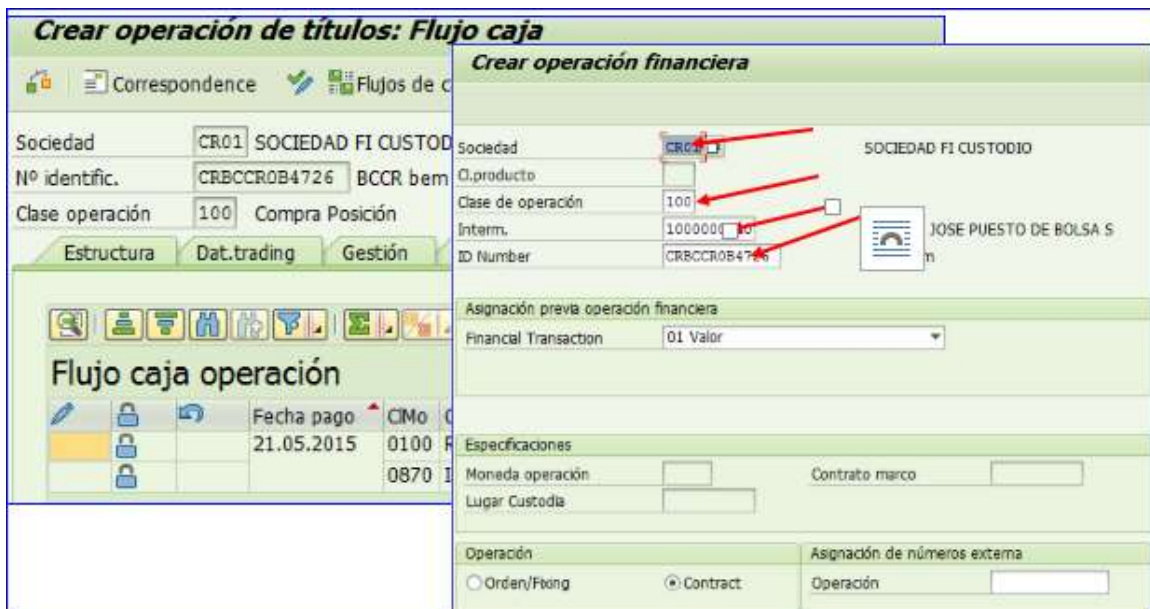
Crear operación de títulos: Flujo caja

Correspondence Flujos de c

Sociedad CR01 SOCIEDAD FI CUSTOD
Nº identific. CRBCCR0B4726 BCCR bem
Clase operación 100 Compra Posición

Estructura Dat.trading Gestión

Flujo caja operación

| | | | Fecha pago | ClMo | |
|---|---|---|---|---|---|
| | | | 21.05.2015 | 0100 | F |
| | | | | 0870 | I |

Crear operación financiera

Sociedad CR01 SOCIEDAD FI CUSTODIO
Cl.producto
Clase de operación 100
Interm. 1000000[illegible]0 JOSE PUESTO DE BOLSA S
ID Number CRBCCR0B47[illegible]6 m

Asignación previa operación financiera
Financial Transaction 01 Valor

Especificaciones
Moneda operación Contrato marco
Lugar Custodia

Operación
Orden/Fixing Contract

Asignación de números externa
Operación